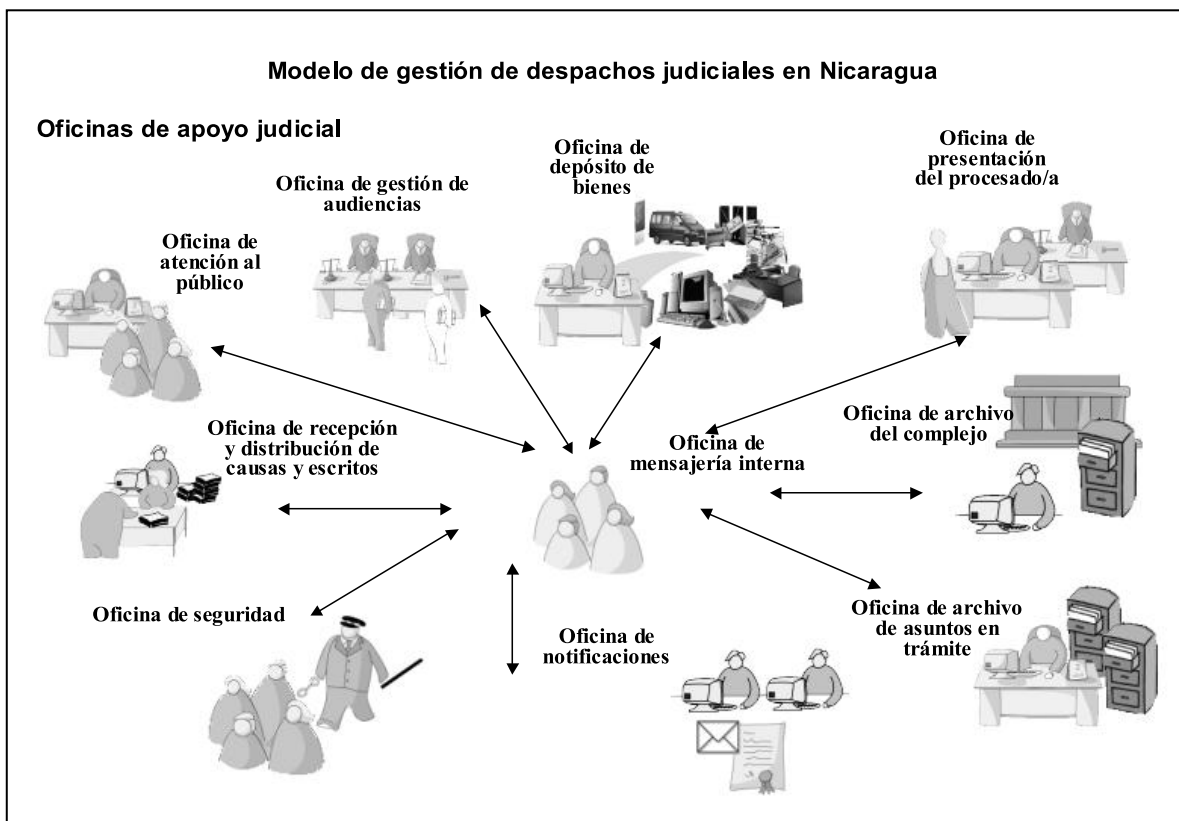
Modelo de gestión de despachos judiciales en Nicaragua

Oficinas de apoyo judicial

Oficina de depósito de bienes

Oficina de presentación del procesado/a

Oficina de gestión de audiencias

Oficina de atención al público

Oficina de recepción y distribución de causas y escritos

Oficina de mensajería interna

Oficina de archivo del complejo

Oficina de seguridad

Oficina de notificaciones

Oficina de archivo de asuntos en trámite